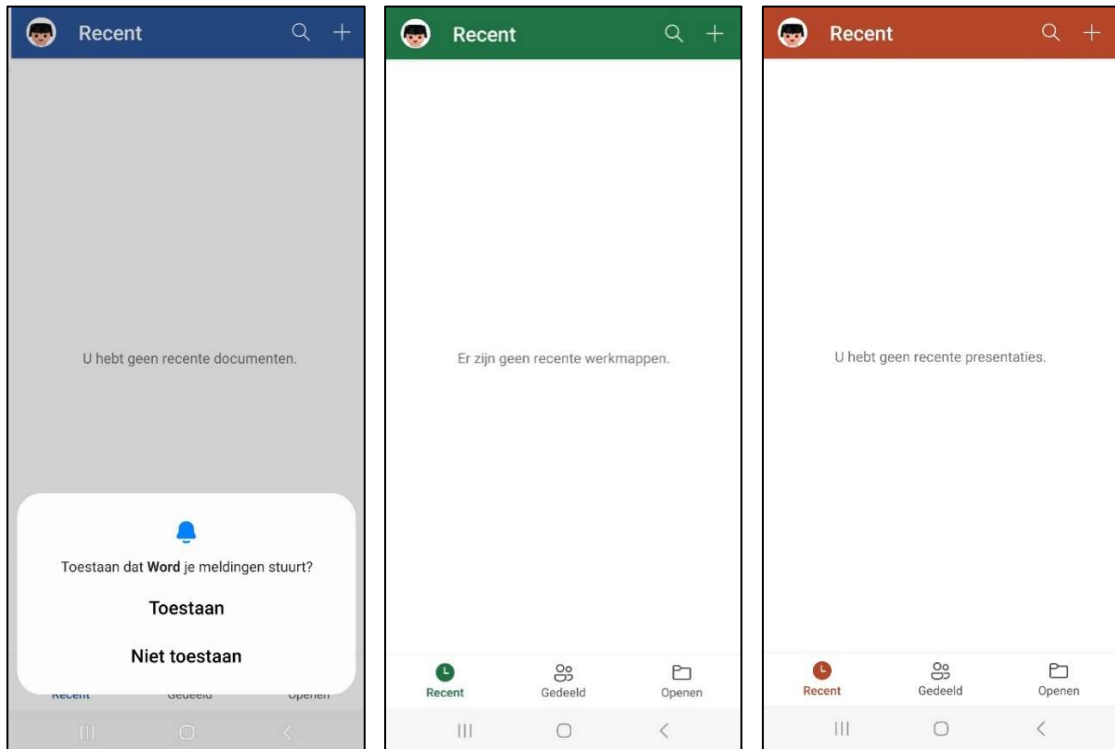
Recent

U hebt geen recente documenten.

Toestaan dat **Word** je meldingen stuurt?

Toestaan

Niet toestaan

Recent Gedeeld Openen

Recent

Er zijn geen recente werkmappen.

Recent Gedeeld Openen

Recent

U hebt geen recente presentaties.

Recent Gedeeld Openen